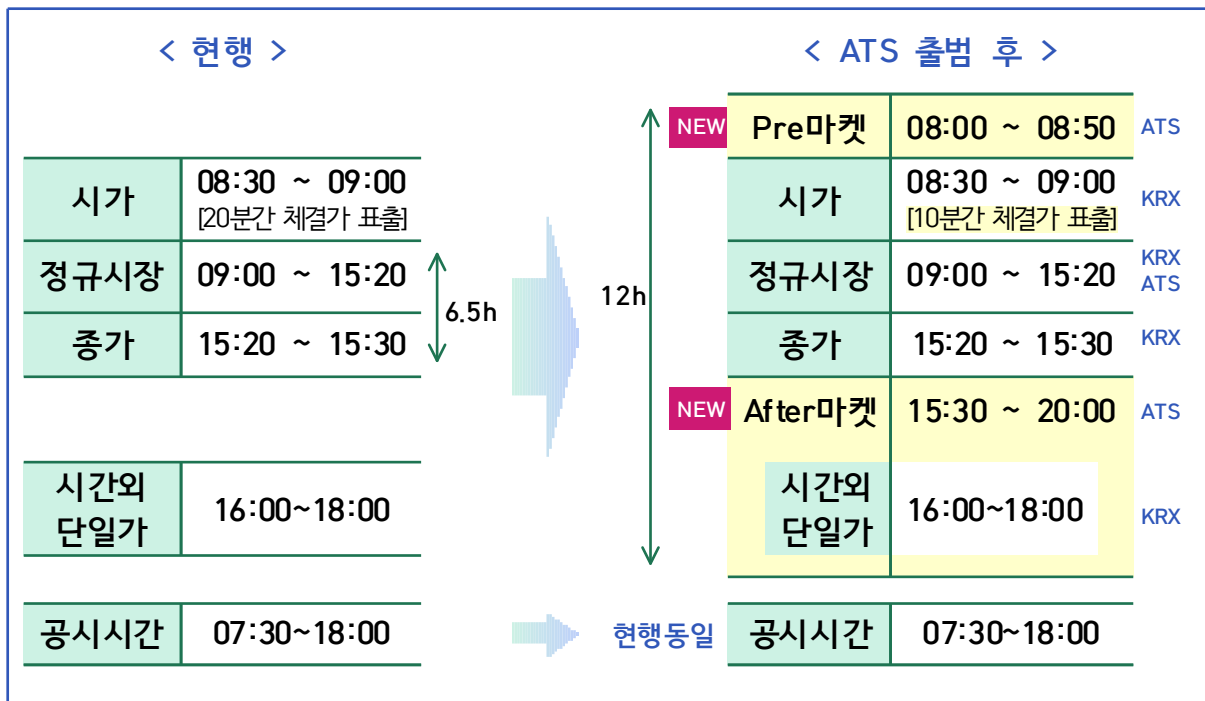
< 현행 >

| 시가 | 08:30 ~ 09:00 [20분간 체결가 표출] |
|---|---|
| 정규시장 | 09:00 ~ 15:20 |
| 종가 | 15:20 ~ 15:30 |

6.5h

| 시간외 단일가 | 16:00~18:00 |
|---|---|

| 공시시간 | 07:30~18:00 |
|---|---|

< ATS 출범 후 >

12h

| | | | |
|---|---|---|---|
| NEW | Pre마켓 | 08:00 ~ 08:50 | ATS |
| | 시가 | 08:30 ~ 09:00 [10분간 체결가 표출] | KRX |
| | 정규시장 | 09:00 ~ 15:20 | KRX ATS |
| | 종가 | 15:20 ~ 15:30 | KRX |
| NEW | After마켓 | 15:30 ~ 20:00 | ATS |
| | 시간외 단일가 | 16:00~18:00 | KRX |

현행동일

| 공시시간 | 07:30~18:00 |
|---|---|